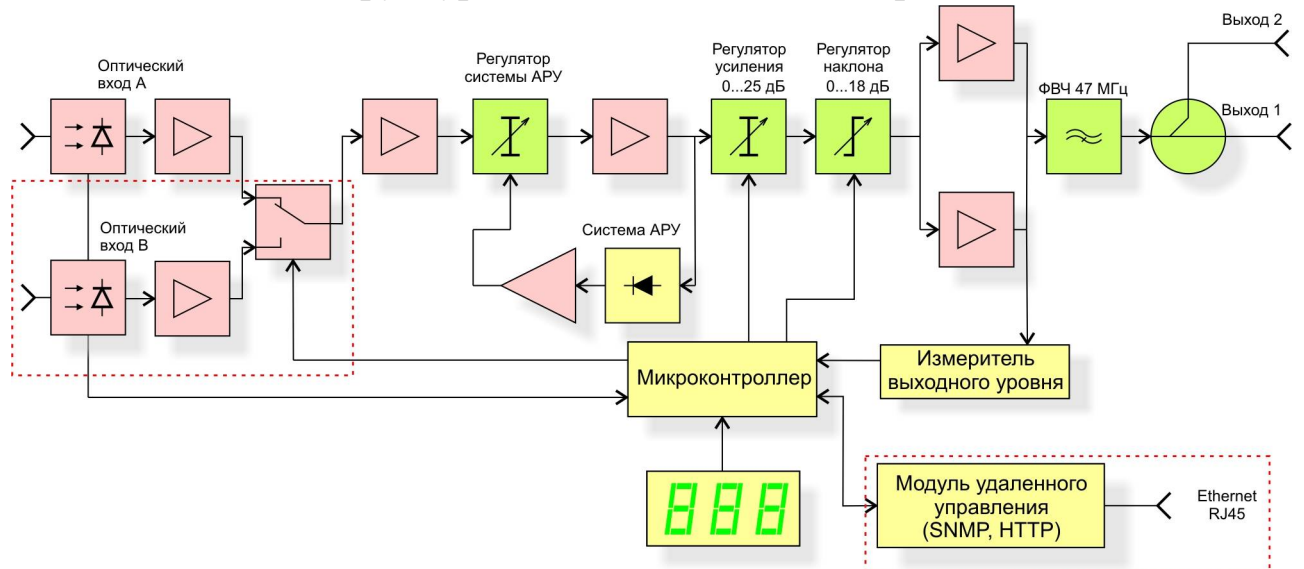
Оптический вход А

Оптический вход В

Регулятор системы АРУ

Система АРУ

Регулятор усиления 0...25 дБ

Регулятор наклона 0...18 дБ

ФВЧ 47 МГц

Выход 2

Выход 1

Микроконтроллер

Измеритель выходного уровня

888

Модуль удаленного управления (SNMP, HTTP)

Ethernet RJ45